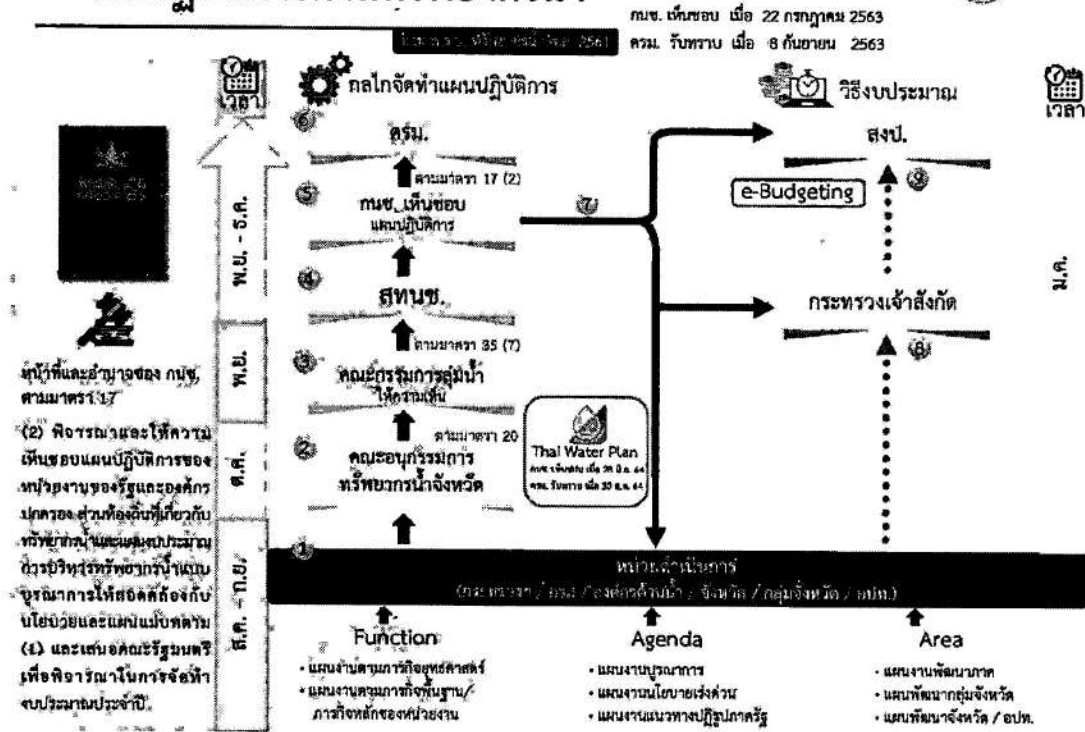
กนช. เห็นชอบ เมื่อ 22 กรกฎาคม 2563

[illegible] 2561

ครม. รับทราบ เมื่อ 8 กันยายน 2563

เวลา

กลไกจัดทำแผนปฏิบัติการ

วิธีงบประมาณ

เวลา

⑥ ครม.

⑤ ตามมาตรา 17 (2)

กนช. เห็นชอบ แผนปฏิบัติการ

④ สทนช.

③ ตามมาตรา 35 (7)

คณะกรรมการลุ่มน้ำ ให้ความเห็น

② ตามมาตรา 20

คณะอนุกรรมการทรัพยากรน้ำจังหวัด

①

พ.ย. - ธ.ค.

พ.ย.

ต.ค.

ส.ค. - ก.ย.

⑦

สงป.

e-Budgeting

⑨

กระทรวงเจ้าสังกัด

⑧

ม.ค.

Thai Water Plan

กนช. เห็นชอบ เมื่อ 26 มี.ค. 64 ครม. รับทราบ เมื่อ 30 ธ.ค. 64

หน้าที่และอำนาจของ กนช. ตามมาตรา 17

(2) พิจารณาและให้ความเห็นชอบแผนปฏิบัติการของหน่วยงานของรัฐและองค์กรปกครองส่วนท้องถิ่นที่เกี่ยวกับทรัพยากรน้ำและแผนงบประมาณบูรณาการบริหารจัดการทรัพยากรน้ำแบบบูรณาการให้สอดคล้องกับนโยบายและแผนแม่บทตาม (1) และเสนอคณะรัฐมนตรีเพื่อพิจารณาในการจัดทำงบประมาณประจำปี

หน่วยดำเนินการ

(กระทรวง / กรม / องค์กรด้านน้ำ / จังหวัด / กลุ่มจังหวัด / อปท.)

Function

• แผนงานตามภารกิจยุทธศาสตร์

• แผนงานตามภารกิจพื้นฐาน/ภารกิจหลักของหน่วยงาน

Agenda

• แผนงานบูรณาการ

• แผนงานนโยบายเร่งด่วน

• แผนงานแนวทางปฏิรูปภาครัฐ

Area

• แผนงานพัฒนาภาค

• แผนพัฒนากลุ่มจังหวัด

• แผนพัฒนาจังหวัด / อปท.